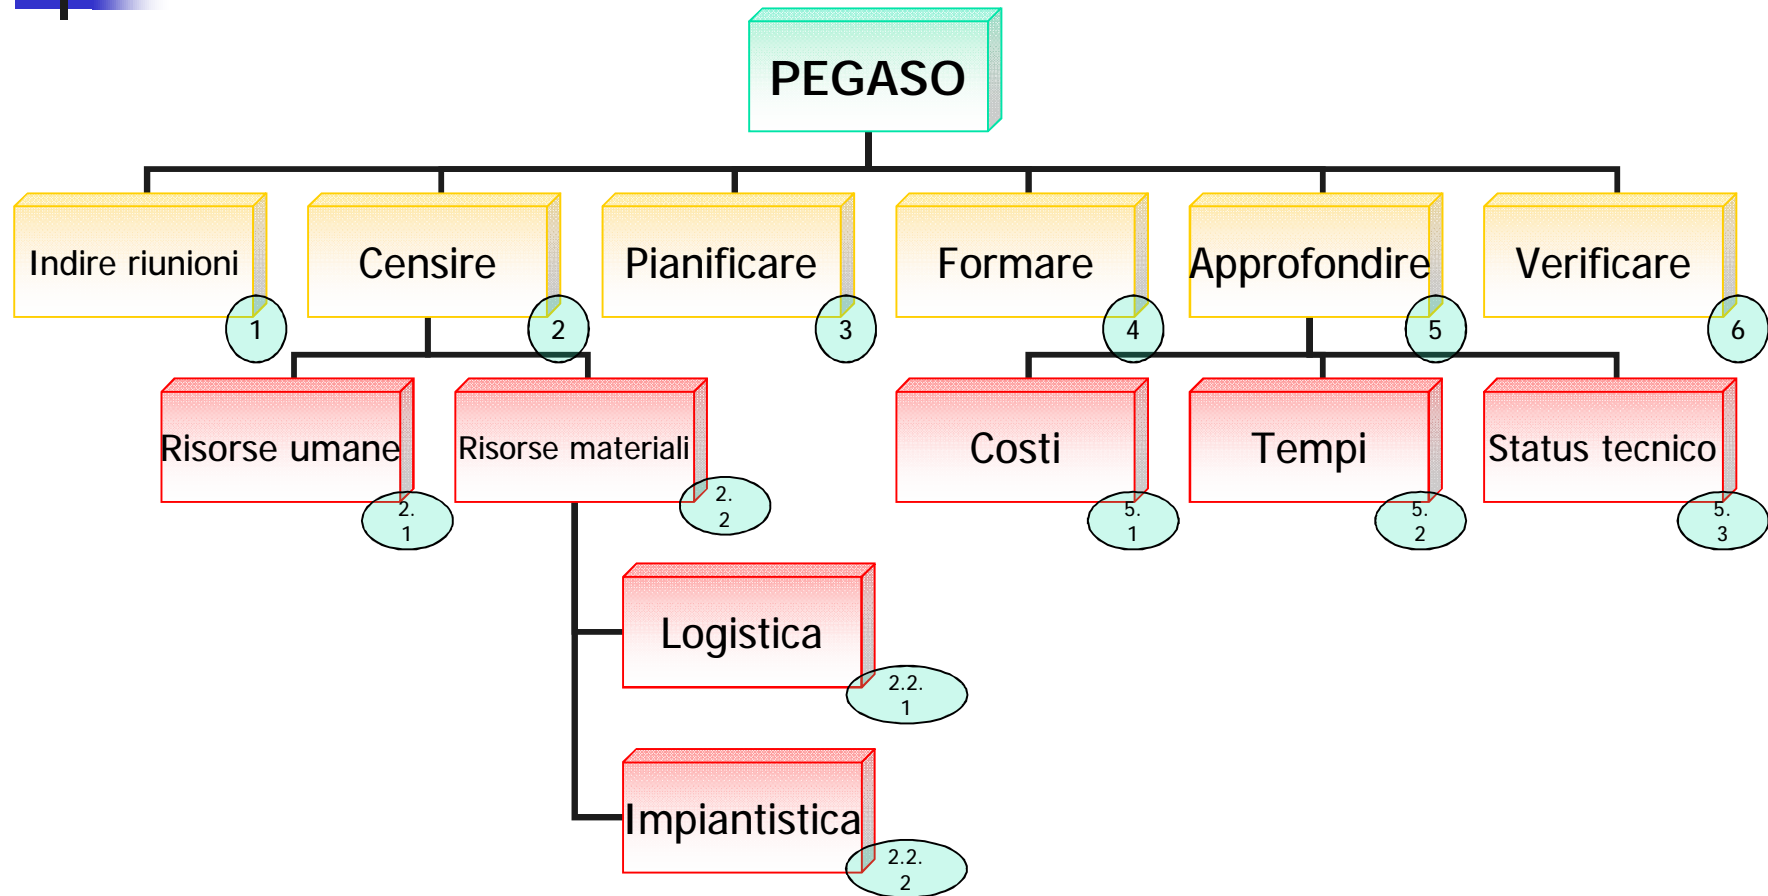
PEGASO

Indire riunioni 1

Censire 2

Pianificare 3

Formare 4

Approfondire 5

Verificare 6

Risorse umane 2.1

Risorse materiali 2.2

Logistica 2.2.1

Impiantistica 2.2.2

Costi 5.1

Tempi 5.2

Status tecnico 5.3